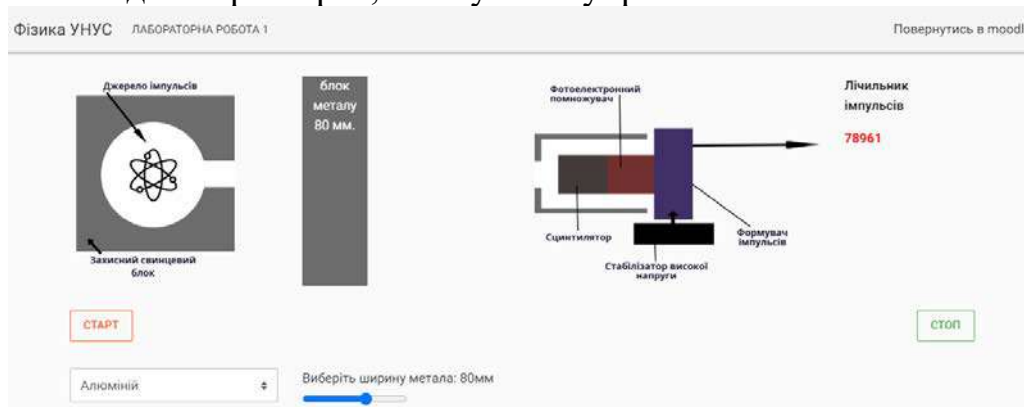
Фізика УНУС ЛАБОРАТОРНА РОБОТА 1

Повернутись в moodl

Джерело імпульсів

Захисний свинцевий блок

блок металу 80 мм.

Фотоелектронний помножувач

Сцинтилятор

Стабілізатор високої напруги

Формувач імпульсів

Лічильник імпульсів

78961

СТАРТ

СТОП

Алюміній

Виберіть ширину метала: 80мм